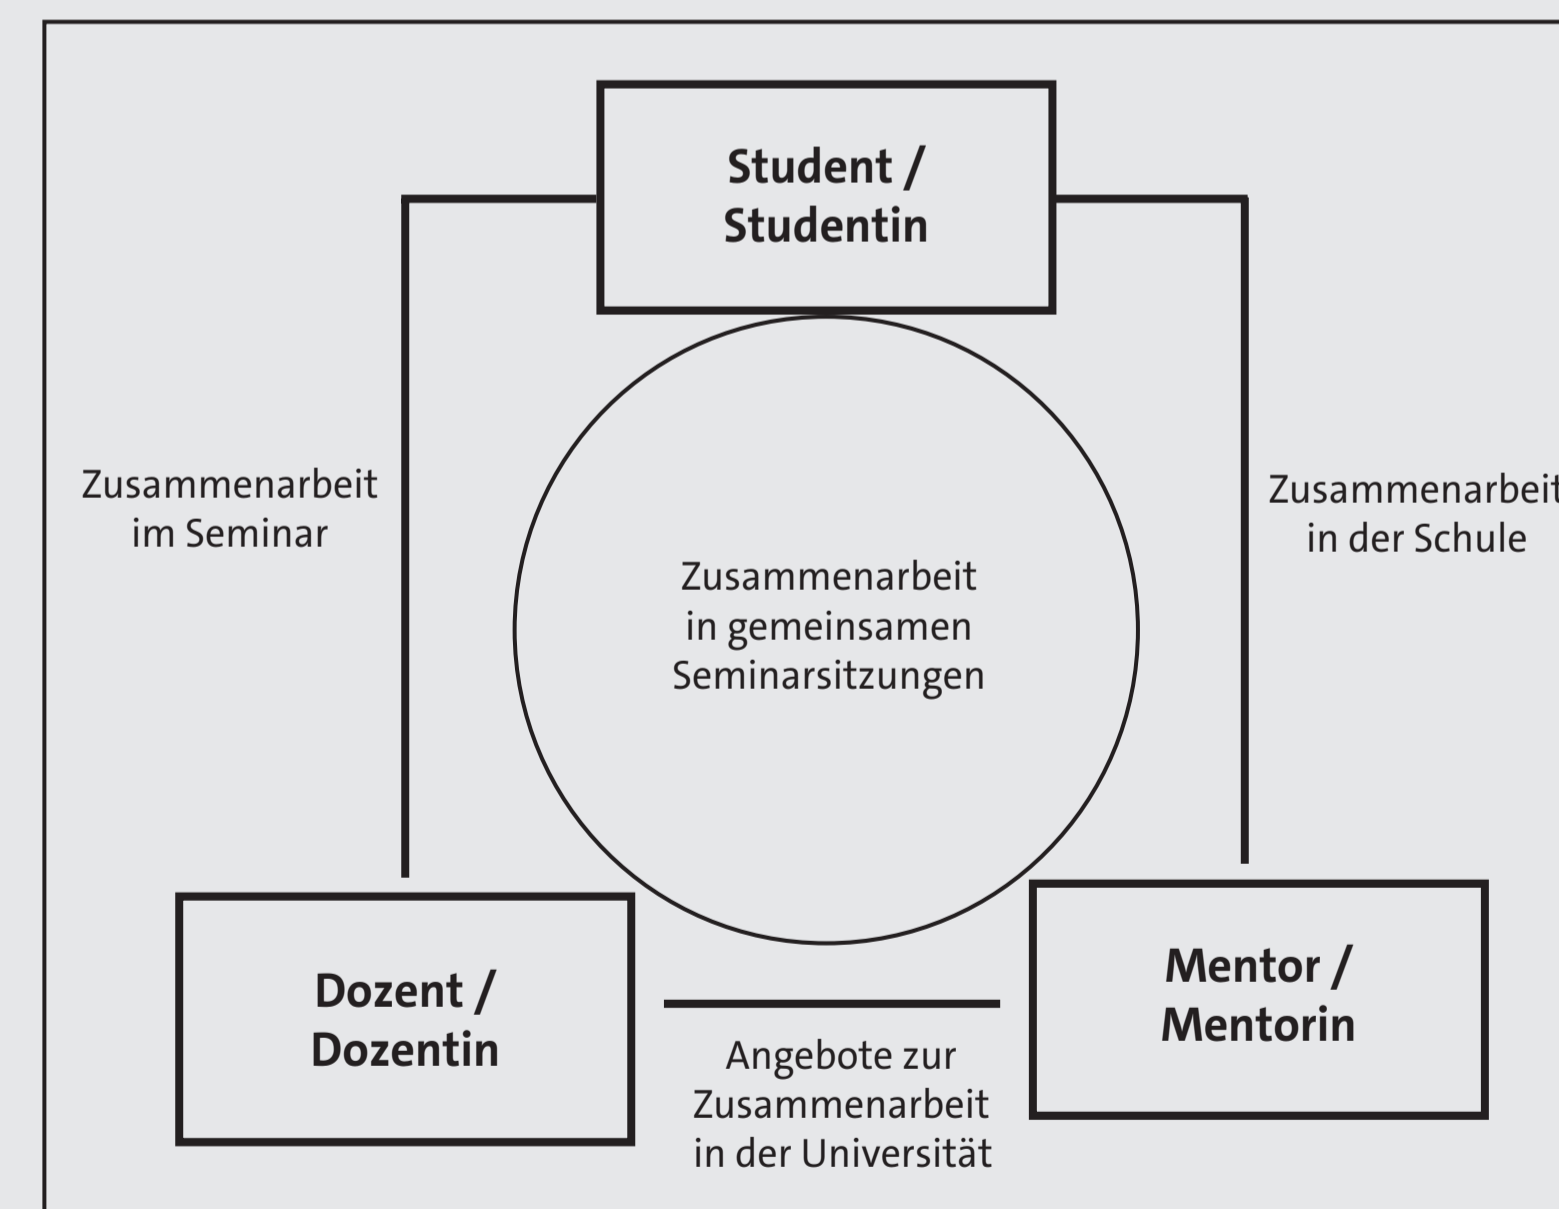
Student / Studentin

Zusammenarbeit im Seminar

Zusammenarbeit in gemeinsamen Seminarsitzungen

Zusammenarbeit in der Schule

Dozent / Dozentin

Angebote zur Zusammenarbeit in der Universität

Mentor / Mentorin